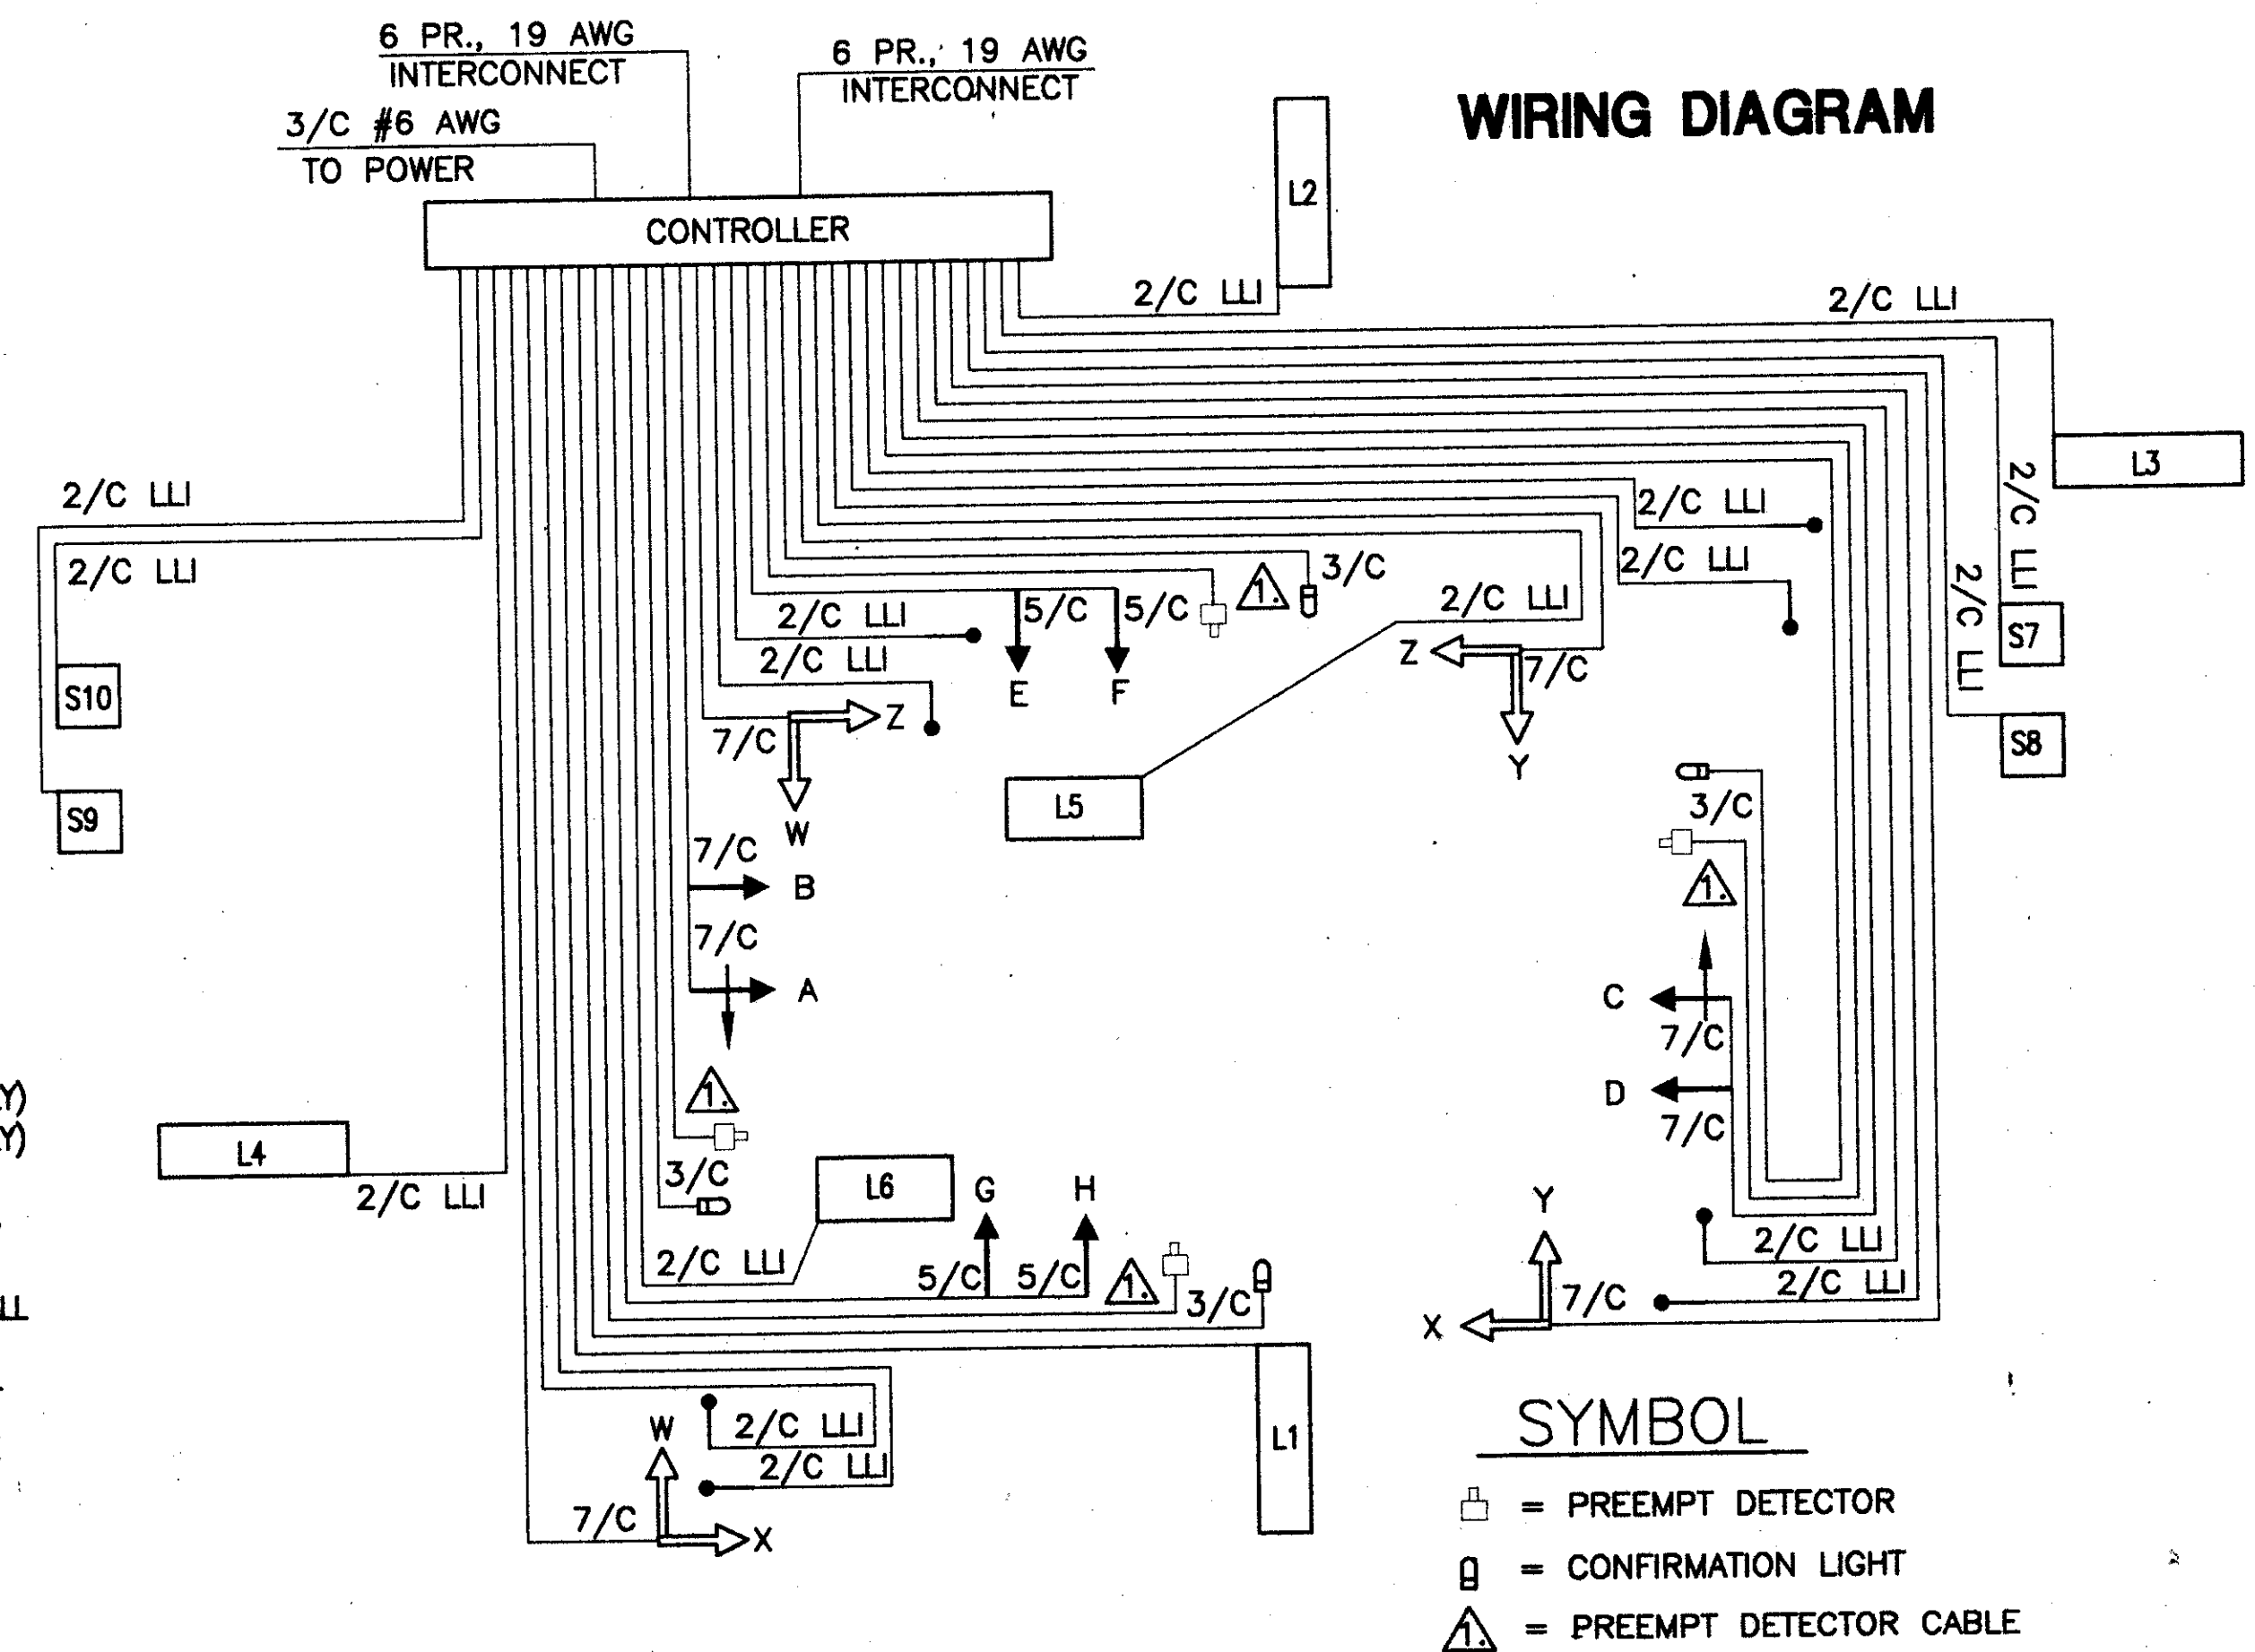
WIRING DIAGRAM

6 PR., 19 AWG
INTERCONNECT

6 PR., 19 AWG
INTERCONNECT

3/C #6 AWG
TO POWER

CONTROLLER

L2

2/C LLI

2/C LLI

L3

2/C LLI

2/C LLI

2/C LLI

2/C LLI

2/C LLI

S7

S8

2/C LLI

2/C LLI

S10

S9

3/C

1.

2/C LLI

5/C

5/C

2/C LLI

2/C LLI

E

F

Z

7/C

Z

7/C

Y

W

L5

3/C

1.

7/C

B

7/C

A

C

7/C

D

7/C

1.

Y)
Y)

L4

2/C LLI

LL

3/C

L6

G

H

2/C LLI

5/C

5/C

1.

3/C

Y

2/C LLI

2/C LLI

7/C

X

L1

W

2/C LLI

2/C LLI

7/C

X

SYMBOL

= PREEMPT DETECTOR

= CONFIRMATION LIGHT

1. = PREEMPT DETECTOR CABLE